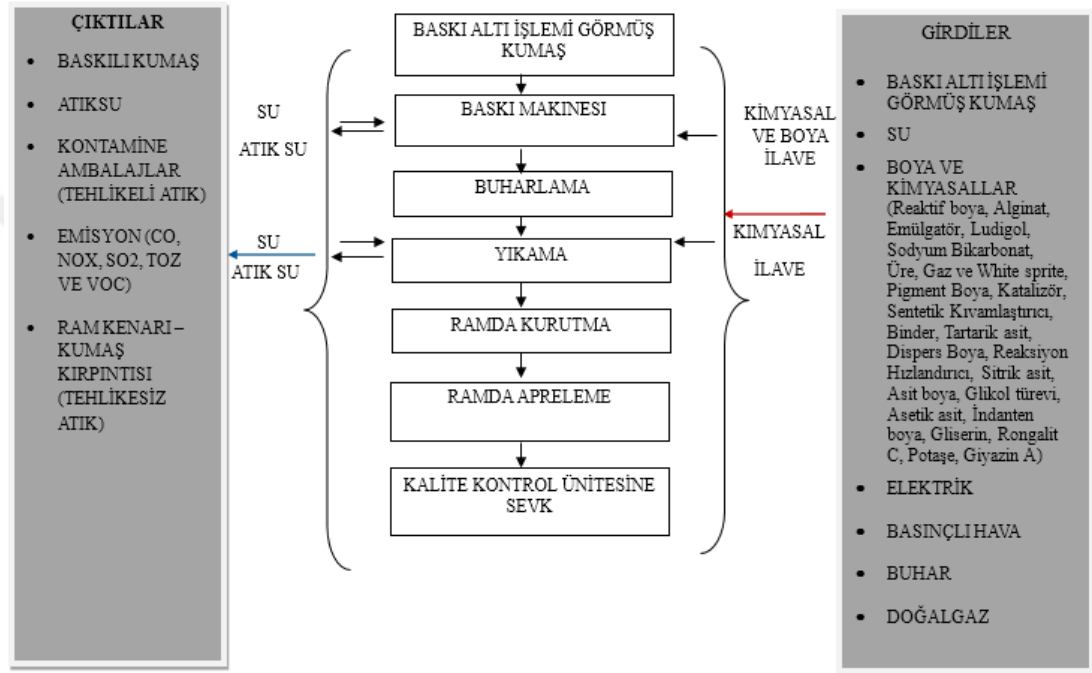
ÇIKTILAR

- BASKILI KUMAŞ
- ATIKSU
- KONTAMİNE AMBALAJLAR (TEHLİKELİ ATIK)
- EMİSYON (CO, NOX, SO2, TOZ VE VOC)
- RAM KENARI – KUMAŞ KIRPINTISI (TEHLİKESİZ ATIK)

BASKI ALTI İŞLEMİ GÖRMÜŞ KUMAŞ

SU

ATIK SU

BASKI MAKINESI

KİMYASAL VE BOYA İLAVE

BUHARLAMA

SU

ATIK SU

YIKAMA

KİMYASAL

İLAVE

RAMDA KURUTMA

RAMDA APRELEME

KALİTE KONTROL ÜNİTESİNE SEVK

GİRDİLER

- BASKI ALTI İŞLEMİ GÖRMÜŞ KUMAŞ
- SU
- BOYA VE KİMYASALLAR (Reaktif boya, Alginat, Emülgatör, Ludigol, Sodyum Bikarbonat, Üre, Gaz ve White sprite, Pigment Boya, Katalizör, Sentetik Kıvamlaştırıcı, Binder, Tartarik asit, Dispers Boya, Reaksiyon Hızlandırıcı, Sitrik asit, Asit boya, Glikol türevi, Asetik asit, İndanten boya, Gliserin, Rongalit C, Potaşe, Giyazin A)
- ELEKTRİK
- BASINÇLI HAVA
- BUHAR
- DOĞALGAZ